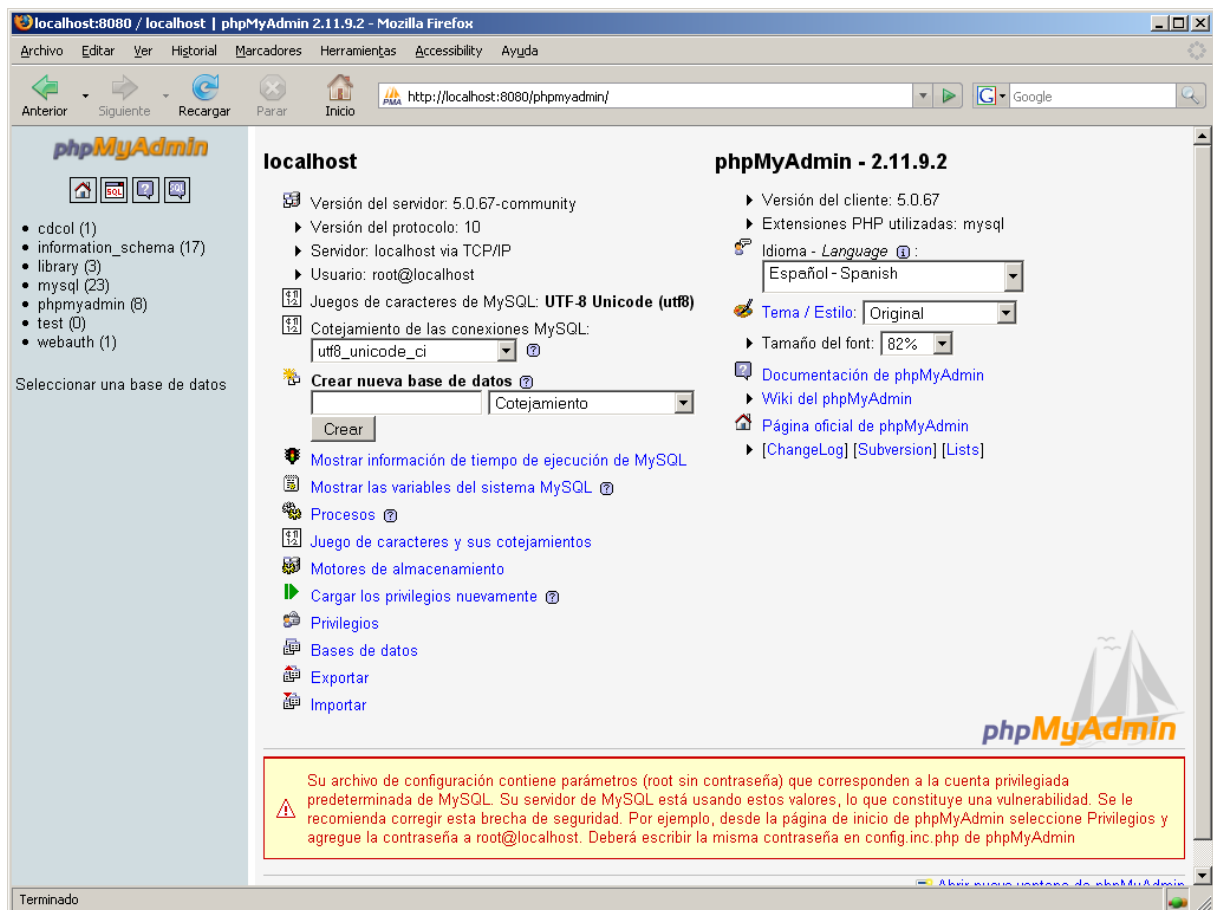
localhost:8080 / localhost | phpMyAdmin 2.11.9.2 - Mozilla Firefox

Archivo Editar Ver Historial Marcadores Herramientas Accessibility Ayuda

Anterior Siguiente Recargar Parar Inicio http://localhost:8080/phpmyadmin/ Google

phpMyAdmin

SQL

- cdcol (1)
- information_schema (17)
- library (3)
- mysql (23)
- phpmyadmin (8)
- test (0)
- webauth (1)

Seleccionar una base de datos

localhost

Versión del servidor: 5.0.67-community
Versión del protocolo: 10
Servidor: localhost via TCP/IP
Usuario: root@localhost
Juegos de caracteres de MySQL: UTF-8 Unicode (utf8)
Cotejamiento de las conexiones MySQL:
utf8_unicode_ci
Crear nueva base de datos
Cotejamiento
Crear
Mostrar información de tiempo de ejecución de MySQL
Mostrar las variables del sistema MySQL
Procesos
Juego de caracteres y sus cotejamientos
Motores de almacenamiento
Cargar los privilegios nuevamente
Privilegios
Bases de datos
Exportar
Importar

phpMyAdmin - 2.11.9.2

Versión del cliente: 5.0.67
Extensiones PHP utilizadas: mysql
Idioma - Language:
Español - Spanish
Tema / Estilo: Original
Tamaño del font: 82%
Documentación de phpMyAdmin
Wiki del phpMyAdmin
Página oficial de phpMyAdmin
[ChangeLog] [Subversion] [Lists]

phpMyAdmin

Su archivo de configuración contiene parámetros (root sin contraseña) que corresponden a la cuenta privilegiada predeterminada de MySQL. Su servidor de MySQL está usando estos valores, lo que constituye una vulnerabilidad. Se le recomienda corregir esta brecha de seguridad. Por ejemplo, desde la página de inicio de phpMyAdmin seleccione Privilegios y agregue la contraseña a root@localhost. Deberá escribir la misma contraseña en config.inc.php de phpMyAdmin

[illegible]

Terminado